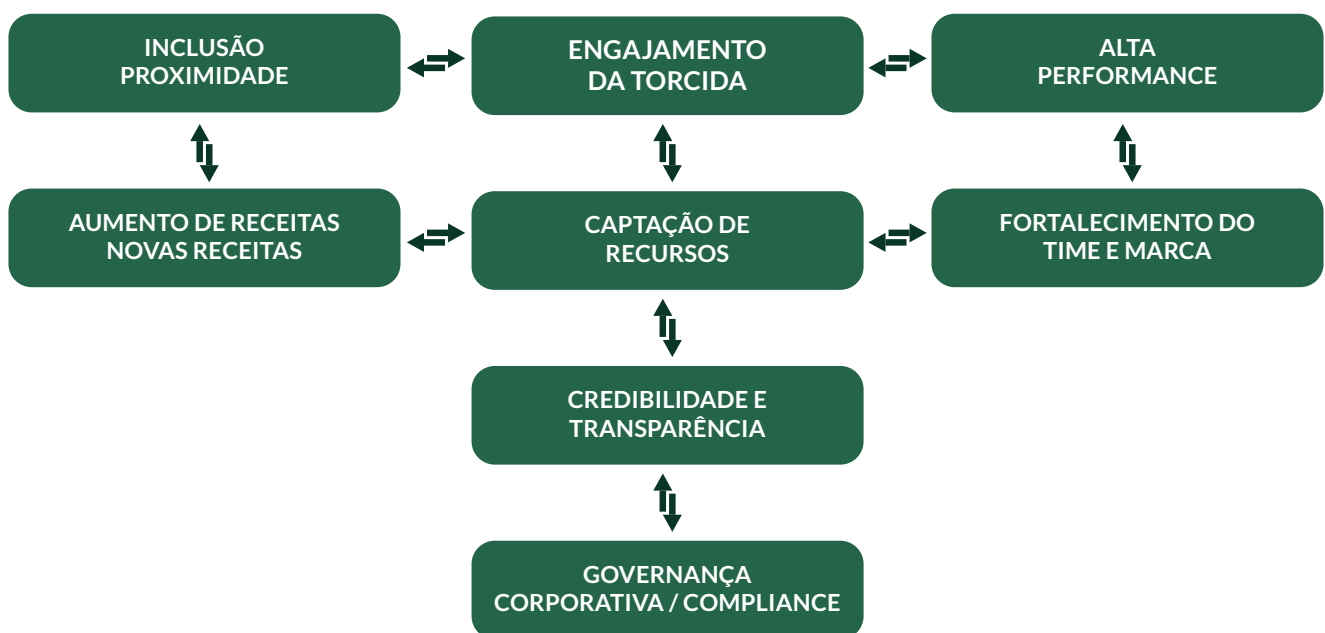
INCLUSÃO
PROXIMIDADE

ENGAJAMENTO
DA TORCIDA

ALTA
PERFORMANCE

AUMENTO DE RECEITAS
NOVAS RECEITAS

CAPTAÇÃO DE
RECURSOS

FORTALECIMENTO DO
TIME E MARCA

CREDIBILIDADE E
TRANSPARÊNCIA

GOVERNANÇA
CORPORATIVA / COMPLIANCE